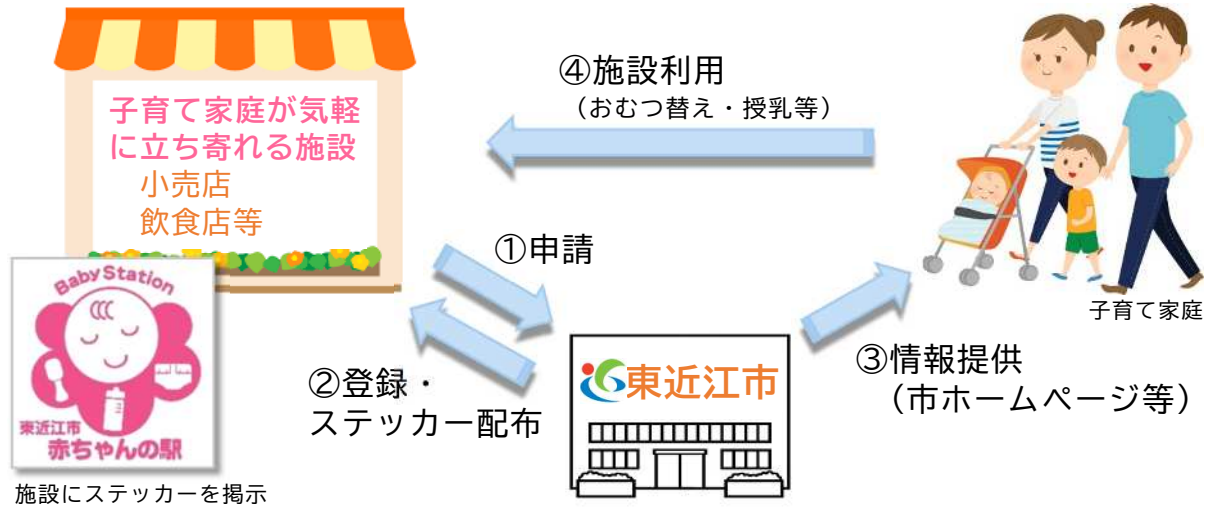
子育て家庭が気軽に立ち寄れる施設
小売店
飲食店等

④施設利用
（おむつ替え・授乳等）

子育て家庭

Baby Station
東近江市
赤ちゃんの駅

施設にステッカーを掲示

①申請

②登録・
ステッカー配布

東近江市

③情報提供
（市ホームページ等）